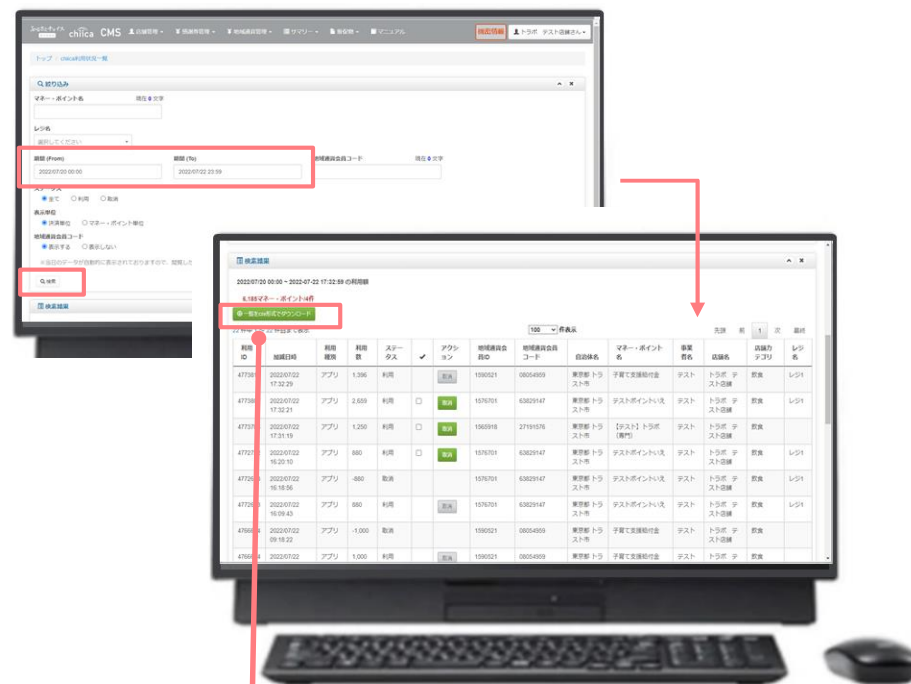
chiica CMS 店舗管理 加盟店管理 地域通貨管理 サマリー 振込帳 マニュアル 精産情報 トラボ テスト店舗さん

トップ / chiica利用状況一覧

絞り込み

マネー・ポイント名 残り0文字

レジ名

選択してください

期間 (From)
2022/07/20 00:00

期間 (To)
2022/07/22 23:59

地域通貨会員コード 残り0文字

ステータス
全て 利用 取消

表示単位
決済単位 マネー・ポイント単位

地域通貨会員コード
表示する 表示しない

検索

検索結果

検索結果

2022/07/20 00:00 ~ 2022-07-22 17:32:59 の利用額

一覧をcsv形式でダウンロード

100 件表示

先頭 前 1 次 最終

| 利用ID | 加盟日時 | 利用種別 | 利用数 | ステータス | ✔ | アクション | 地域通貨会員ID | 地域通貨会員コード | 自治体名 | マネー・ポイント名 | 事業者名 | 店舗名 | 店舗カテゴリ | レジ名 |
|---|---|---|---|---|---|---|---|---|---|---|---|---|---|---|
| 47738 | 2022/07/22 17:32:29 | アプリ | 1,396 | 利用 | | 取消 | 1590521 | 08054559 | 東京都 トラスト市 | 子育て支援給付金 | テスト | トラボ テスト店舗 | 飲食 | レジ1 |
| 47738 | 2022/07/22 17:32:21 | アプリ | 2,659 | 利用 | ☐ | 取消 | 1576701 | 63829147 | 東京都 トラスト市 | テストポイントいえ | テスト | トラボ テスト店舗 | 飲食 | レジ1 |
| 47737 | 2022/07/22 17:31:19 | アプリ | 1,250 | 利用 | ☐ | 取消 | 1565918 | 27191576 | 東京都 トラスト市 | 【テスト】トラボ(専門) | テスト | トラボ テスト店舗 | 飲食 | |
| 47727 | 2022/07/22 16:20:10 | アプリ | 880 | 利用 | ☐ | 取消 | 1576701 | 63829147 | 東京都 トラスト市 | テストポイントいえ | テスト | トラボ テスト店舗 | 飲食 | レジ1 |
| 47726 | 2022/07/22 16:18:56 | アプリ | -880 | 取消 | | | 1576701 | 63829147 | 東京都 トラスト市 | テストポイントいえ | テスト | トラボ テスト店舗 | 飲食 | レジ1 |
| 47726 | 2022/07/22 16:09:43 | アプリ | 880 | 利用 | | 取消 | 1576701 | 63829147 | 東京都 トラスト市 | テストポイントいえ | テスト | トラボ テスト店舗 | 飲食 | レジ1 |
| 47668 | 2022/07/22 09:18:22 | アプリ | -1,000 | 取消 | | | 1590521 | 08054559 | 東京都 トラスト市 | 子育て支援給付金 | テスト | トラボ テスト店舗 | 飲食 | |
| 47668 | 2022/07/22 | アプリ | 1,000 | 利用 | | 取消 | 1590521 | 08054559 | 東京都 トラスト市 | 子育て支援給付金 | テスト | トラボ テ | 飲食 | |